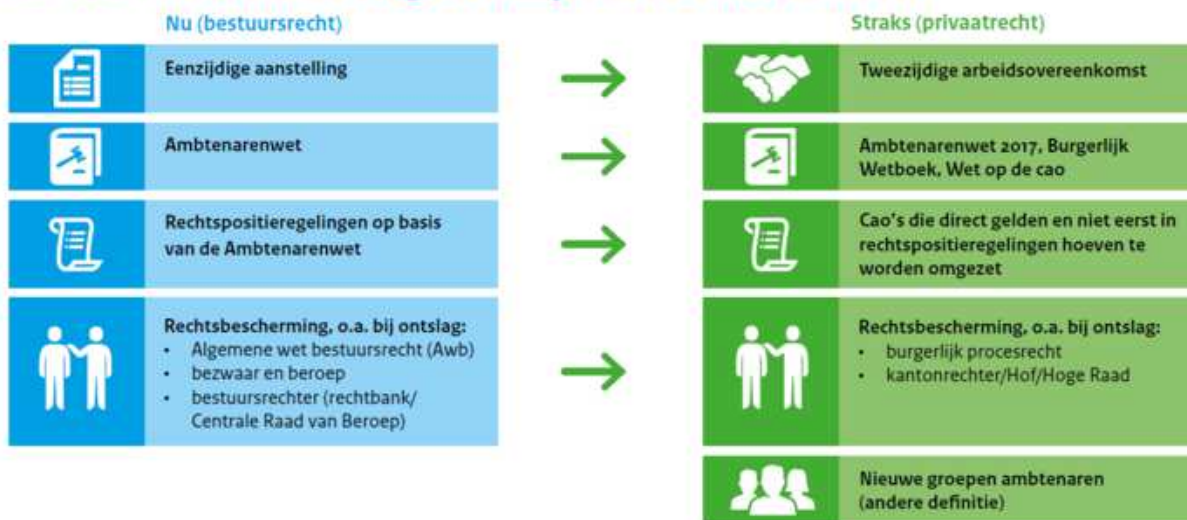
Nu (bestuursrecht)

Eenzijdige aanstelling

Ambtenarenwet

Rechtspositieregelingen op basis van de Ambtenarenwet

Rechtsbescherming, o.a. bij ontslag:
- Algemene wet bestuursrecht (Awb)
- bezwaar en beroep
- bestuursrechter (rechtbank/ Centrale Raad van Beroep)

Straks (privaatrecht)

Tweezijdige arbeidsovereenkomst

Ambtenarenwet 2017, Burgerlijk Wetboek, Wet op de cao

Cao's die direct gelden en niet eerst in rechtspositieregelingen hoeven te worden omgezet

Rechtsbescherming, o.a. bij ontslag:
- burgerlijk procesrecht
- kantonrechter/Hof/Hoge Raad

Nieuwe groepen ambtenaren (andere definitie)